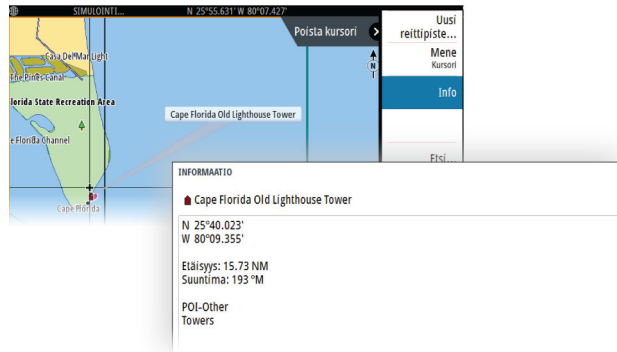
SIMULOINTI... N 25°55.631' W 80°07.427'

Poista kursori

Uusi reittipiste...

Mene
Kursori

Info

Etsi...

Casa Del Mar Light
The Pines Canal
lorida State Recreation Area
e Florida Channel
Cape Florida

Cape Florida Old Lighthouse Tower

N

INFORMAATIO

Cape Florida Old Lighthouse Tower

N 25°40.023'
W 80°09.355'

Etäisyys: 15.73 NM
Suuntima: 193 °M

POI-Other
Towers